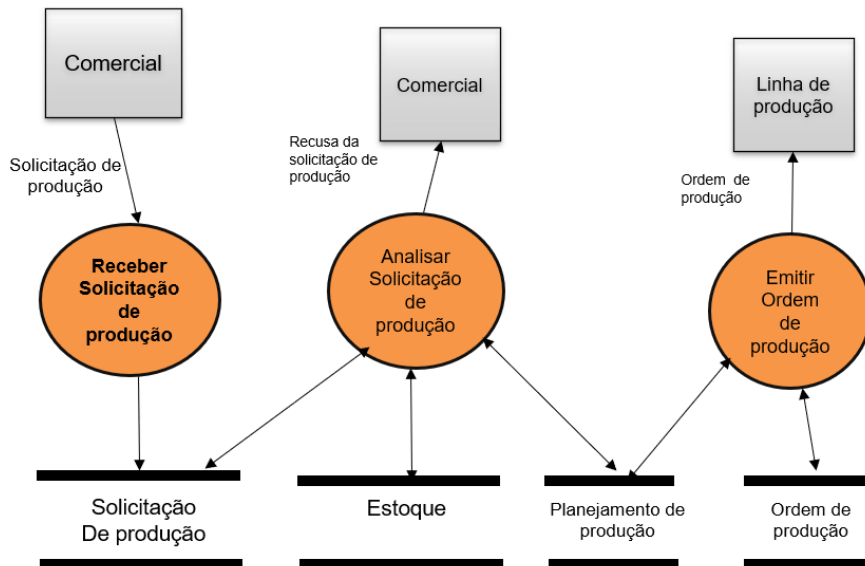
Comercial

Solicitação de produção

Receber Solicitação de produção

Comercial

Recusa da solicitação de produção

Analisar Solicitação de produção

Linha de produção

Ordem de produção

Emitir Ordem de produção

Solicitação De produção

Estoque

Planejamento de produção

Ordem de produção